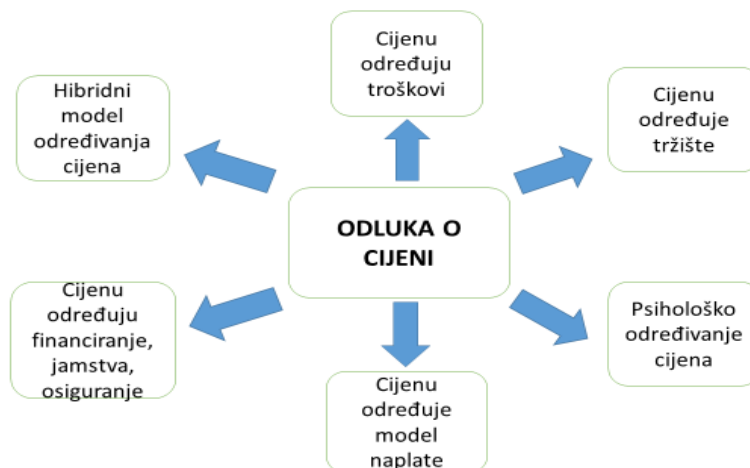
Cijenu određuju troškovi

Hibridni model određivanja cijena

Cijenu određuje tržište

ODLUKA O CIJENI

Cijenu određuju financiranje, jamstva, osiguranje

Psihološko određivanje cijena

Cijenu određuje model naplate